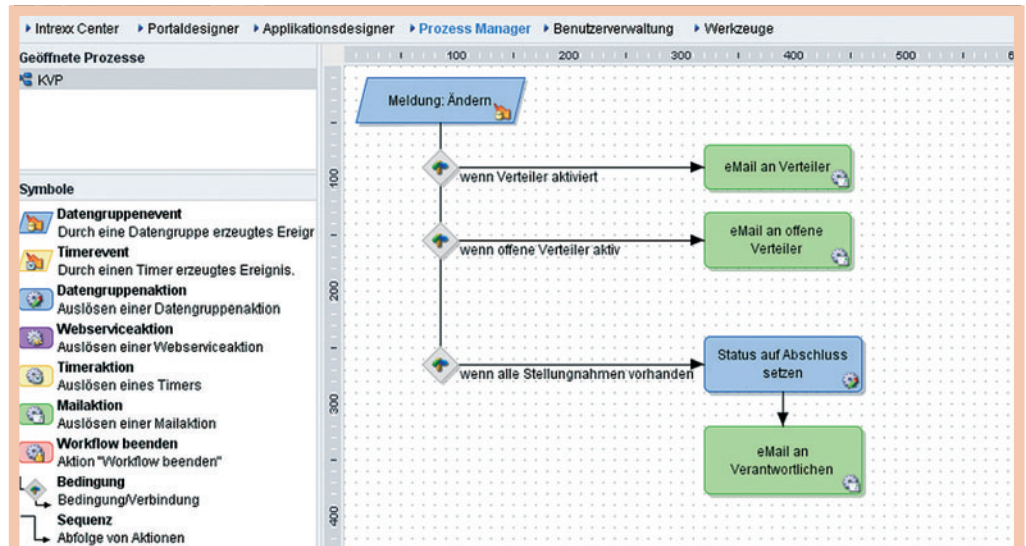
Intrexx Center Portaldesigner Applikationsdesigner Prozess Manager Benutzerverwaltung Werkzeuge

Geöffnete Prozesse

KVP

Symbole

Datengruppenevent
Durch eine Datengruppe erzeugtes Ereigr

Timerevent
Durch einen Timer erzeugtes Ereignis.

Datengruppenaktion
Auslösen einer Datengruppenaktion

Webserviceaktion
Auslösen einer Webserviceaktion

Timeraktion
Auslösen eines Timers

Mailaktion
Auslösen einer Mailaktion

Workflow beenden
Aktion "Workflow beenden"

Bedingung
Bedingung/Verbindung

Sequenz
Abfolge von Aktionen

100 200 300 400 500 6

100 200 300 400

Meldung: Ändern

wenn Verteiler aktiviert

eMail an Verteiler

wenn offene Verteiler aktiv

eMail an offene Verteiler

wenn alle Stellungnahmen vorhanden

Status auf Abschluss setzen

eMail an Verantwortlichen